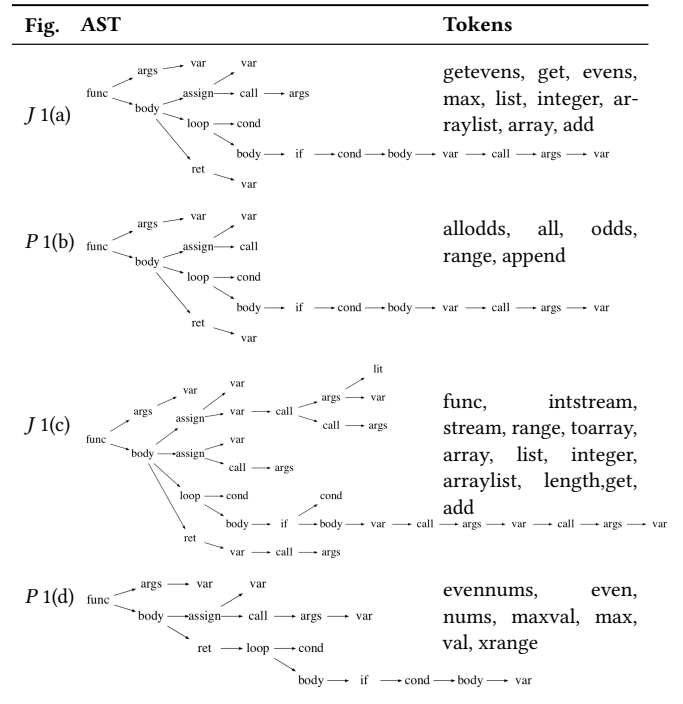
| Fig. | AST | Tokens |
|---|---|---|
| $J$ 1(a) | func args var body var assign call args loop cond body if cond body var call args var ret var | getevens, get, evens, max, list, integer, arraylist, array, add |
| $P$ 1(b) | func args var body var assign call loop cond body if cond body var call args var ret var | allodds, all, odds, range, append |
| $J$ 1(c) | func args var body var assign var call args lit var call args assign var call args loop cond body if cond body var call args var call args var ret var call args | func, intstream, stream, range, toarray, array, list, integer, arraylist, length,get, add |
| $P$ 1(d) | func args var body var assign call args var ret loop cond body if cond body var | evennums, even, nums, maxval, max, val, xrange |